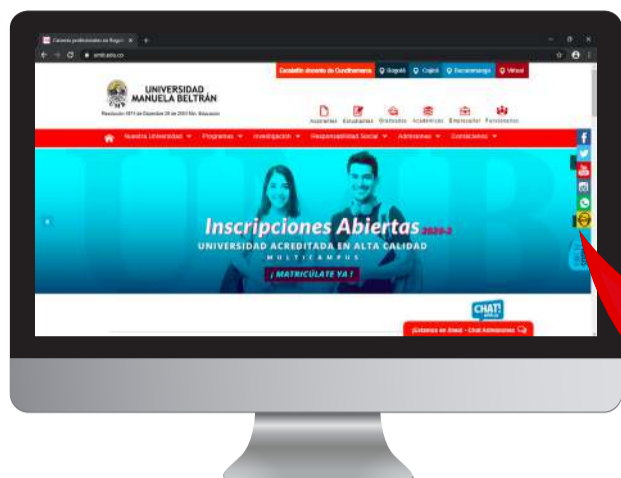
Carreras profesionales en Bogotá
umb.edu.co

Escalafón docente de Cundinamarca
Bogotá
Cajicá
Bucaramanga
Virtual

UNIVERSIDAD MANUELA BELTRÁN
Resolución 4371 de Diciembre 20 de 2010 Min. Educación

Aspirantes Estudiantes Graduados Académicos Empresarial Funcionarios

Nuestra Universidad
Programas
Investigación
Responsabilidad Social
Admisiones
Contáctenos

Inscripciones Abiertas 2020-2
UNIVERSIDAD ACREDITADA EN ALTA CALIDAD
MULTICAMPUS
¡MATRICÚLATE YA!

CHAT!
¡Estamos en línea! - Chat Admisiones